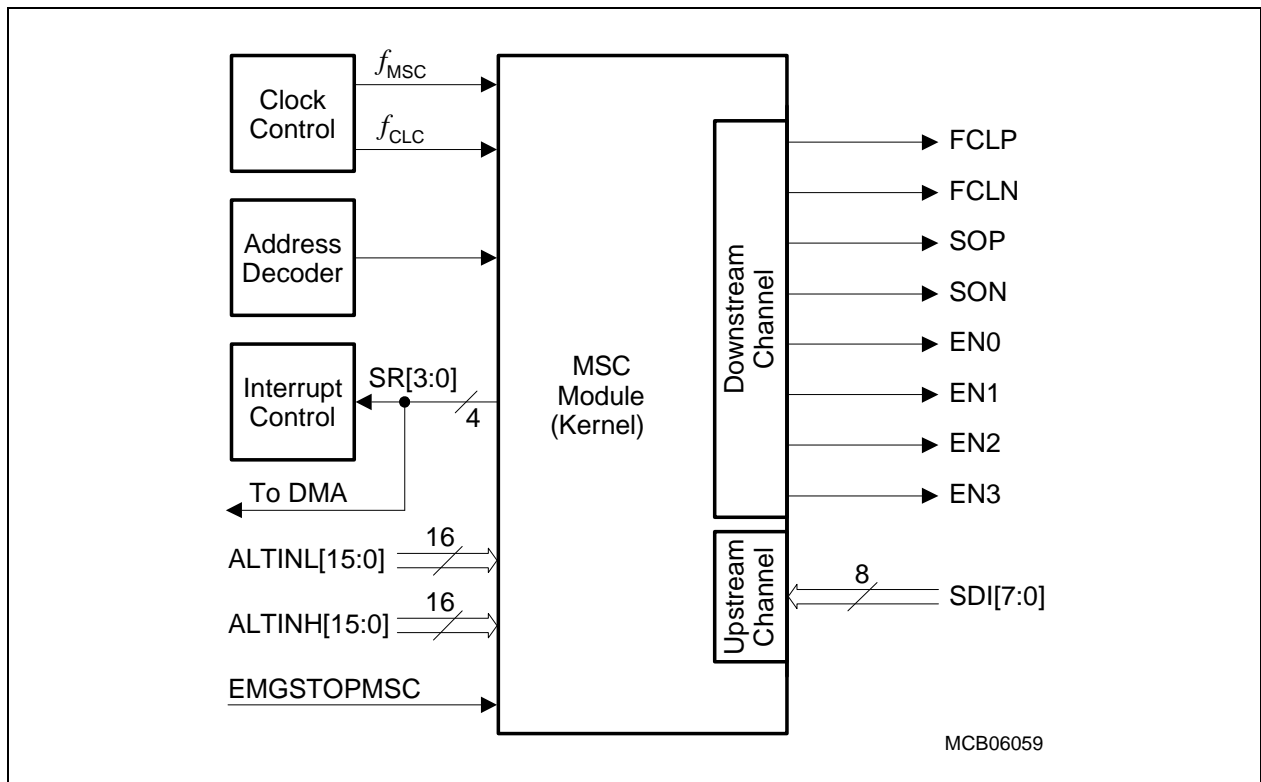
Clock Control

$f_{MSC}$

$f_{CLC}$

Address Decoder

Interrupt Control

SR[3:0]

4

To DMA

ALTINL[15:0]

16

ALTINH[15:0]

16

EMGSTOPMSC

MSC Module (Kernel)

Downstream Channel

Upstream Channel

FCLP

FCLN

SOP

SON

EN0

EN1

EN2

EN3

8

SDI[7:0]

MCB06059